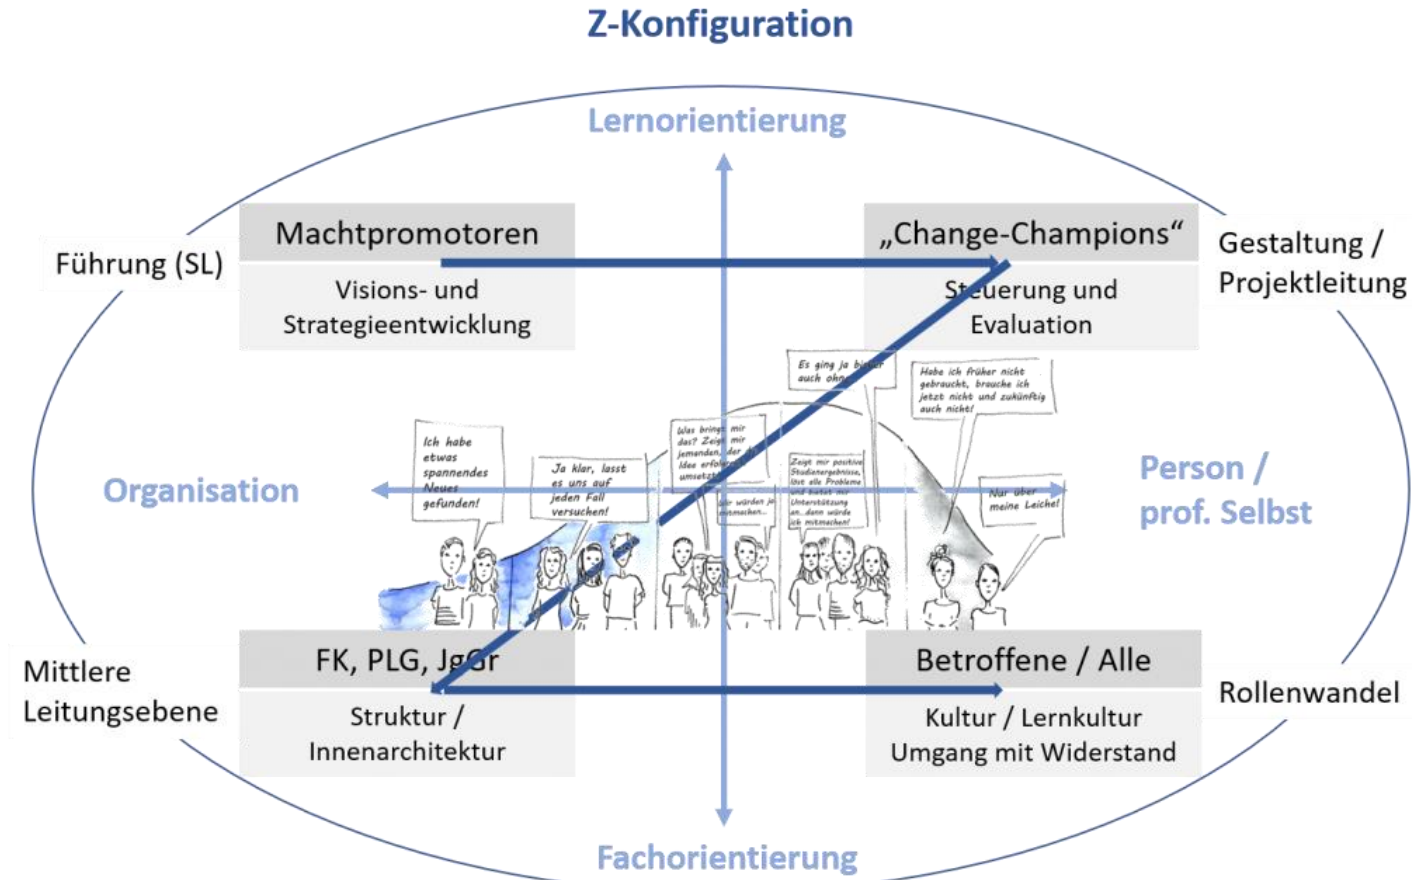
Z-Konfiguration

Lernorientierung

Führung (SL)

Machtpromotoren

Visions- und Strategieentwicklung

„Change-Champions“

Steuerung und Evaluation

Gestaltung / Projektleitung

Es ging ja bisher auch ohne

Habe ich früher nicht gebraucht, brauche ich jetzt nicht und zukünftig auch nicht!

Ich habe etwas spannendes Neues gefunden!

Ja klar, lasst es uns auf jeden Fall versuchen!

Was bringt mir das? Zeigt mir jemanden, der die Idee erfolgreich umsetzt

Wir würden ja mitmachen...

Zeigt mir positive Studienergebnisse, löst alle Probleme und bietet mir Unterstützung an...dann würde ich mitmachen!

Nur über meine Leiche!

Organisation

Person / prof. Selbst

Mittlere Leitungsebene

FK, PLG, JgGr

Struktur / Innenarchitektur

Betroffene / Alle

Kultur / Lernkultur Umgang mit Widerstand

Rollenwandel

Fachorientierung